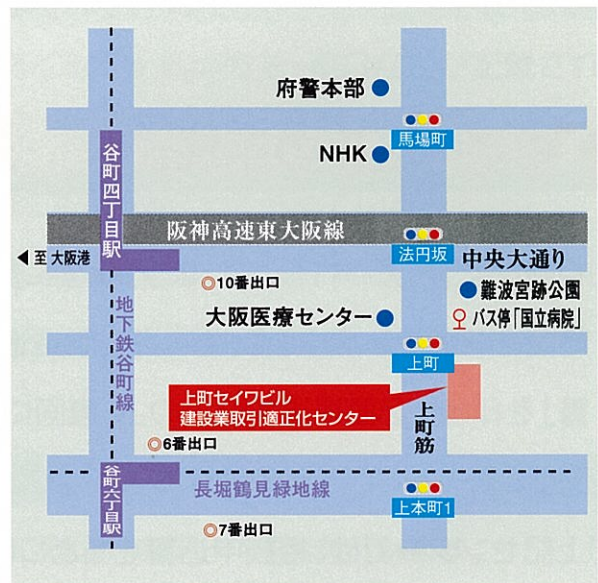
府警本部

馬場町

NHK

谷町四丁目駅

阪神高速東大阪線

至 大阪港

法円坂

中央大通り

10番出口

難波宮跡公園

大阪医療センター

バス停「国立病院」

地下鉄谷町線

上町

上町セイワビル
建設業取引適正化センター

上町筋

6番出口

谷町六丁目駅

長堀鶴見緑地線

上本町1

7番出口